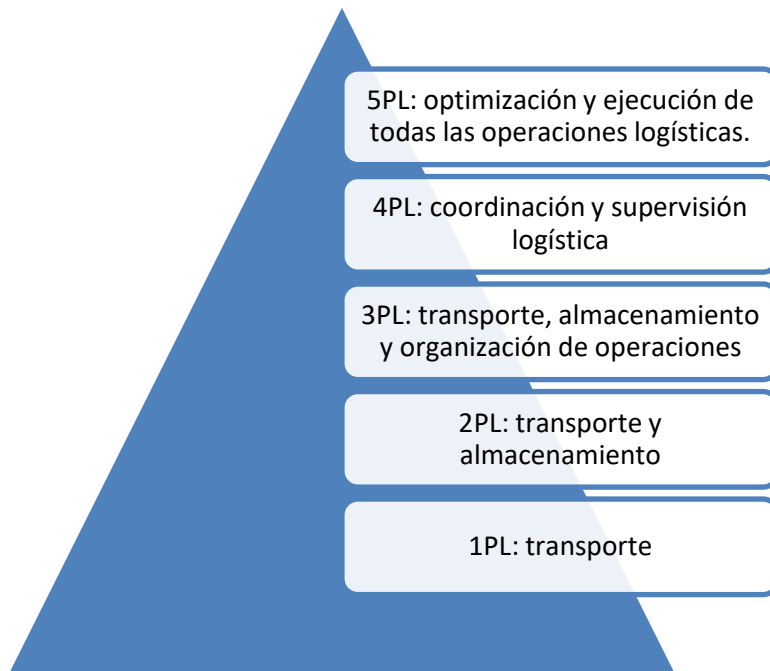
5PL: optimización y ejecución de todas las operaciones logísticas.

4PL: coordinación y supervisión logística

3PL: transporte, almacenamiento y organización de operaciones

2PL: transporte y almacenamiento

1PL: transporte